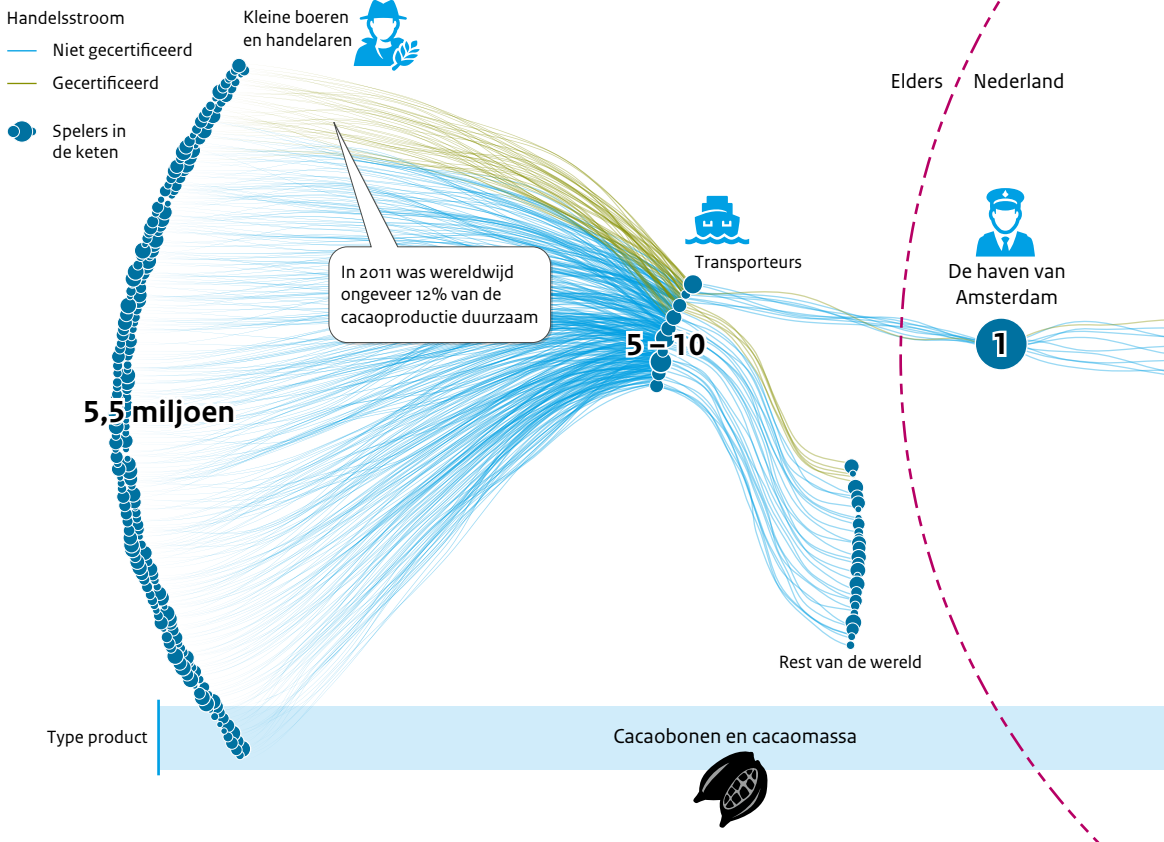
Handelsstroom
Niet gecertificeerd
Gecertificeerd
Spelers in de keten

Kleine boeren en handelaren

Elders
Nederland

In 2011 was wereldwijd ongeveer 12% van de cacaoproductie duurzaam

Transporteurs

De haven van Amsterdam

5,5 miljoen

5 – 10

1

Rest van de wereld

Type product
Cacaobonen en cacaomassa